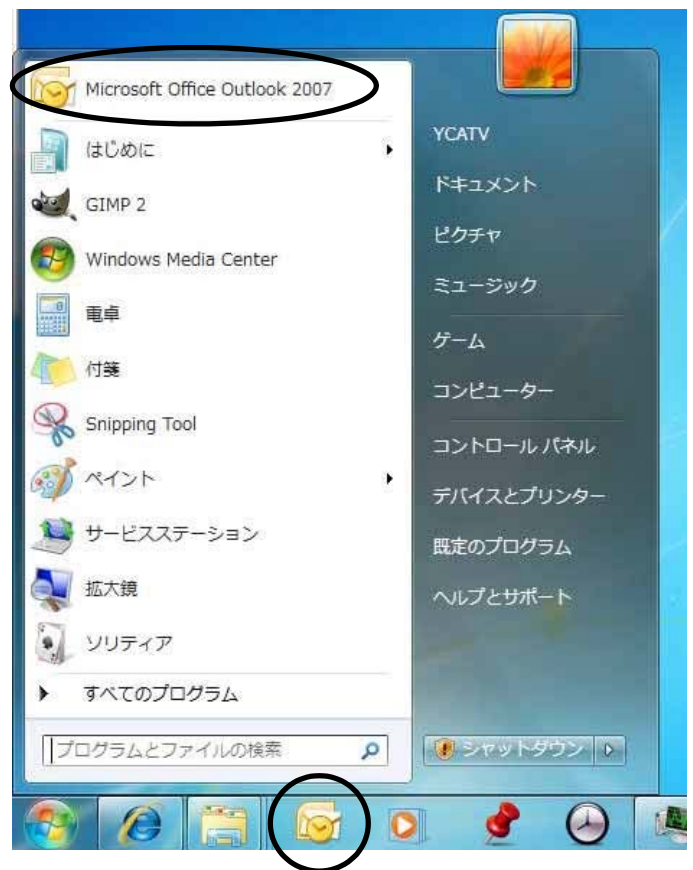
Microsoft Office Outlook 2007

はじめに

GIMP 2

Windows Media Center

電卓

付箋

Snipping Tool

ペイント

サービスステーション

拡大鏡

ソリティア

すべてのプログラム

プログラムとファイルの検索

YCATV

ドキュメント

ピクチャ

ミュージック

ゲーム

コンピューター

コントロール パネル

デバイスとプリンター

既定のプログラム

ヘルプとサポート

シャットダウン